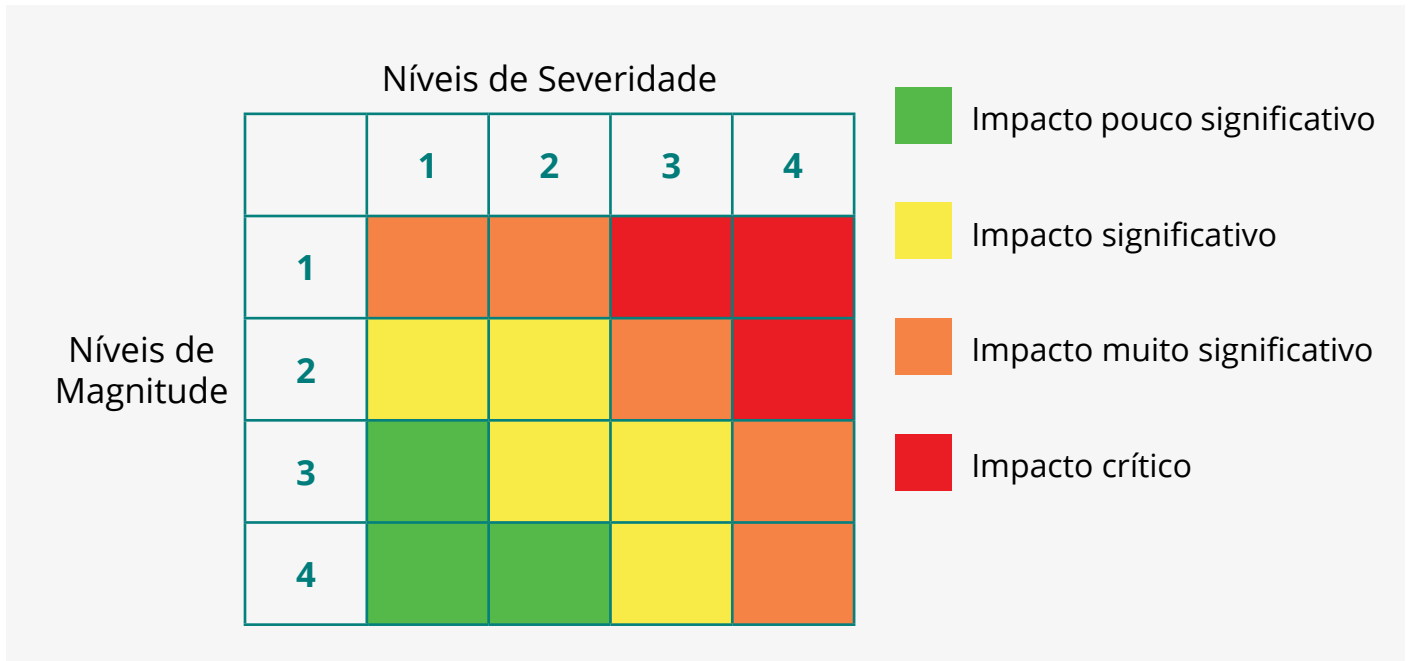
Níveis de Severidade

Níveis de Magnitude

| | 1 | 2 | 3 | 4 |
|---|---|---|---|---|
| 1 | | | | |
| 2 | | | | |
| 3 | | | | |
| 4 | | | | |

Impacto pouco significativo

Impacto significativo

Impacto muito significativo

Impacto crítico